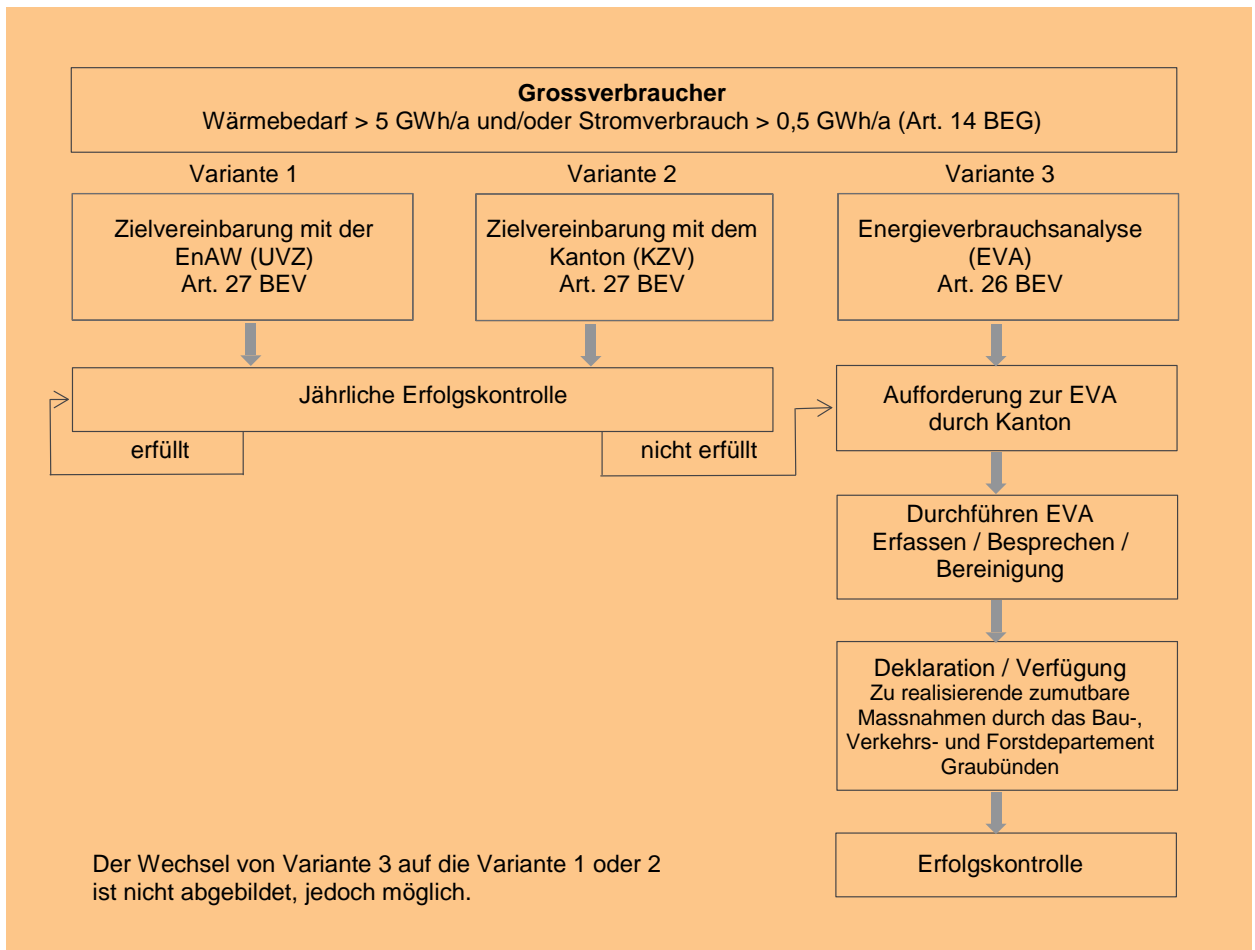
**Grossverbraucher**
Wärmebedarf > 5 GWh/a und/oder Stromverbrauch > 0,5 GWh/a (Art. 14 BEG)

Variante 1

Variante 2

Variante 3

Zielvereinbarung mit der EnAW (UVZ) Art. 27 BEV

Zielvereinbarung mit dem Kanton (KZV) Art. 27 BEV

Energieverbrauchsanalyse (EVA) Art. 26 BEV

Jährliche Erfolgskontrolle

erfüllt

nicht erfüllt

Aufforderung zur EVA durch Kanton

Durchführen EVA
Erfassen / Besprechen / Bereinigung

Deklaration / Verfügung
Zu realisierende zumutbare Massnahmen durch das Bau-, Verkehrs- und Forstdepartement Graubünden

Erfolgskontrolle

Der Wechsel von Variante 3 auf die Variante 1 oder 2 ist nicht abgebildet, jedoch möglich.